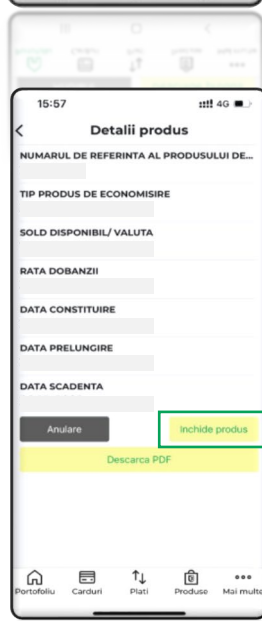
15:57

4G

Detalii produs

NUMARUL DE REFERINTA AL PRODUSULUI DE...

TIP PRODUS DE ECONOMISIRE

SOLD DISPONIBIL/ VALUTA

RATA DOBANZII

DATA CONSTITUIRE

DATA PRELUNGIRE

DATA SCADENTA

Anulare

Inchide produs

Descarca PDF

Portofoliu Carduri Plati Produse Mai multe